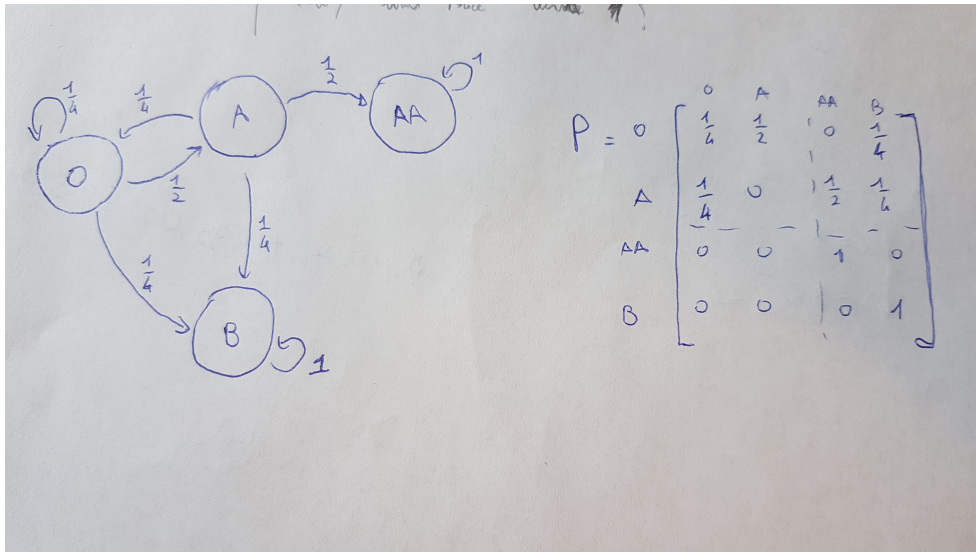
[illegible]

$\frac{1}{4}$ $\frac{1}{4}$ $\frac{1}{2}$ 1

O A AA

$\frac{1}{2}$ $\frac{1}{4}$ $\frac{1}{4}$

B 1

$P = \begin{array}{c|cccc} & O & A & AA & B \\ O & \frac{1}{4} & \frac{1}{2} & 0 & \frac{1}{4} \\ A & \frac{1}{4} & 0 & \frac{1}{2} & \frac{1}{4} \\ AA & 0 & 0 & 1 & 0 \\ B & 0 & 0 & 0 & 1 \end{array}$